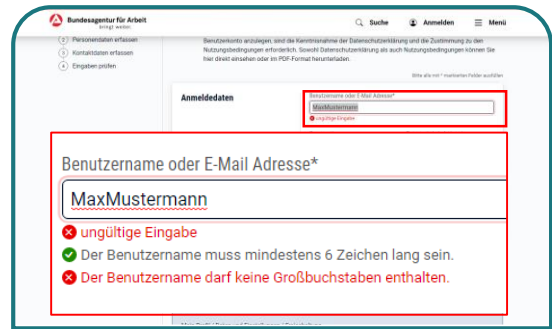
Bundesagentur für Arbeit
bringt weiter.

Suche Anmelden Menü

2 Personendaten erfassen
3 Kontaktdaten erfassen
4 Eingaben prüfen

Benutzerkonto anzulegen, sind die Kenntnisnahme der Datenschutzerklärung und die Zustimmung zu den Nutzungsbedingungen erforderlich. Sowohl Datenschutzerklärung als auch Nutzungsbedingungen können Sie hier direkt einsehen oder im PDF-Format herunterladen.

Bitte alle mit * markierten Felder ausfüllen

Anmeldedaten

Benutzername oder E-Mail Adresse*
MaxMustermann
ungültige Eingabe

Benutzername oder E-Mail Adresse*

MaxMustermann

ungültige Eingabe
Der Benutzername muss mindestens 6 Zeichen lang sein.
Der Benutzername darf keine Großbuchstaben enthalten.